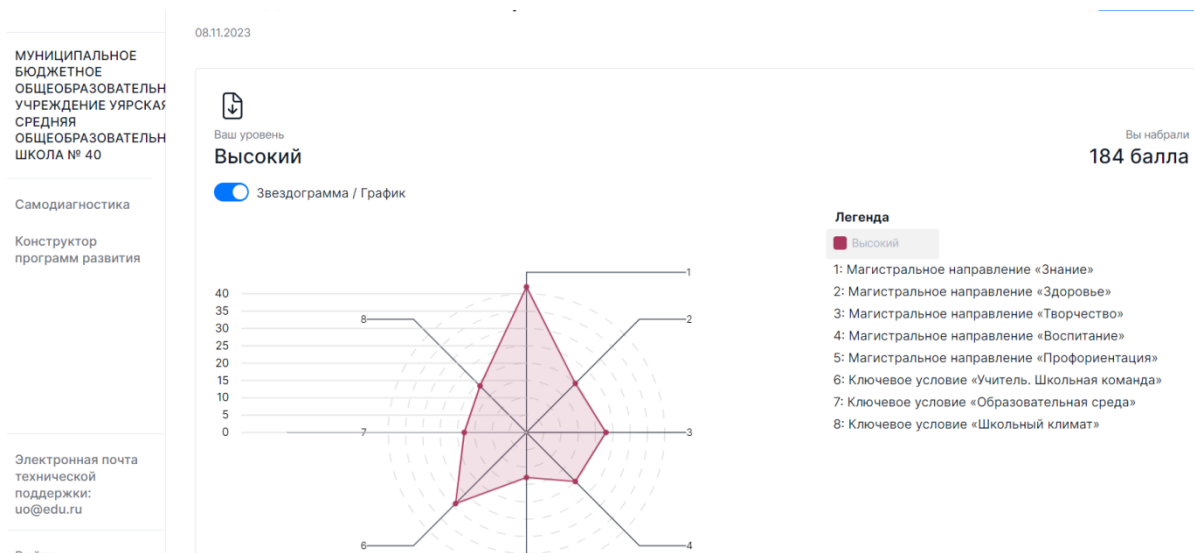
08.11.2023

МУНИЦИПАЛЬНОЕ БЮДЖЕТНОЕ ОБЩЕОБРАЗОВАТЕЛЬН УЧРЕЖДЕНИЕ УЯРСКАЯ СРЕДНЯЯ ОБЩЕОБРАЗОВАТЕЛЬН ШКОЛА № 40

Самодиагностика

Конструктор программ развития

Электронная почта технической поддержки: uo@edu.ru

Ваш уровень
Высокий

Вы набрали
184 балла

Звездограмма / График

40
35
30
25
20
15
10
5
0

1
2
3
4
6
7
8

Легенда
Высокий
1: Магистральное направление «Знание»
2: Магистральное направление «Здоровье»
3: Магистральное направление «Творчество»
4: Магистральное направление «Воспитание»
5: Магистральное направление «Профориентация»
6: Ключевое условие «Учитель. Школьная команда»
7: Ключевое условие «Образовательная среда»
8: Ключевое условие «Школьный климат»